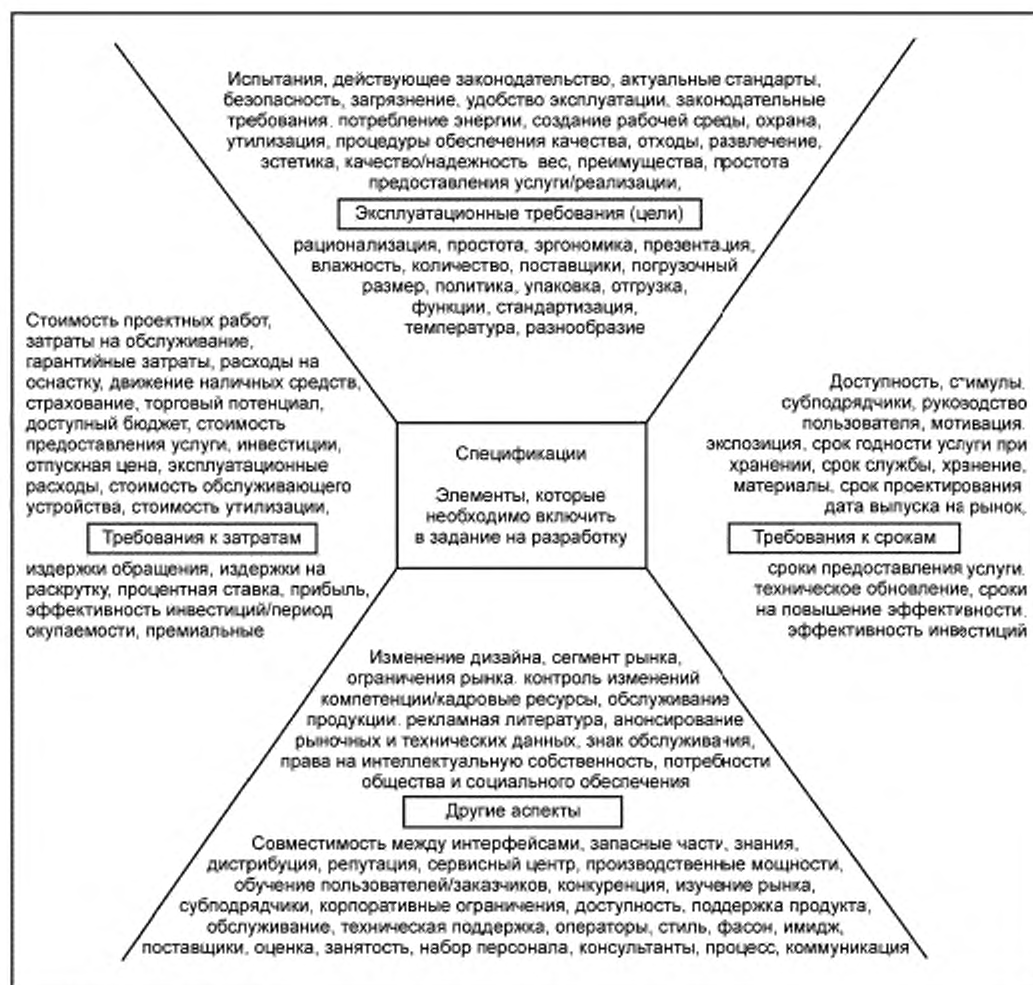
Испытания, действующее законодательство, актуальные стандарты, безопасность, загрязнение, удобство эксплуатации, законодательные требования. потребление энергии, создание рабочей среды, охрана, утилизация, процедуры обеспечения качества, отходы, развлечение, эстетика, качество/надежность вес, преимущества, простота предоставления услуги/реализации,

Эксплуатационные требования (цели)

рационализация, простота, эргономика, презентация, влажность, количество, поставщики, погрузочный размер, политика, упаковка, отгрузка, функции, стандартизация, температура, разнообразие

Стоимость проектных работ, затраты на обслуживание, гарантийные затраты, расходы на оснастку, движение наличных средств, страхование, торговый потенциал, доступный бюджет, стоимость предоставления услуги, инвестиции, отпускная цена, эксплуатационные расходы, стоимость обслуживающего устройства, стоимость утилизации,

Требования к затратам

издержки обращения, издержки на раскрутку, процентная ставка, прибыль, эффективность инвестиций/период окупаемости, премиальные

Спецификации

Элементы, которые необходимо включить в задание на разработку

Доступность, стимулы, субподрядчики, руководство пользователя, мотивация. экспозиция, срок годности услуги при хранении, срок службы, хранение, материалы, срок проектирования дата выпуска на рынок,

Требования к срокам

сроки предоставления услуги. техническое обновление, сроки на повышение эффективности, эффективность инвестиций

Изменение дизайна, сегмент рынка, ограничения рынка. контроль изменений компетенции/кадровые ресурсы, обслуживание продукции. рекламная литература, анонсирование рыночных и технических данных, знак обслуживания, права на интеллектуальную собственность, потребности общества и социального обеспечения

Другие аспекты

Совместимость между интерфейсами, запасные части, знания, дистрибуция, репутация, сервисный центр, производственные мощности, обучение пользователей/заказчиков, конкуренция, изучение рынка, субподрядчики, корпоративные ограничения, доступность, поддержка продукта, обслуживание, техническая поддержка, операторы, стиль, фасон, имидж, поставщики, оценка, занятость, набор персонала, консультанты, процесс, коммуникация